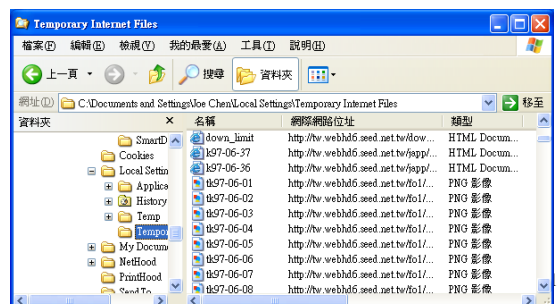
Temporary Internet Files

檔案(F) 編輯(E) 檢視(V) 我的最愛(A) 工具(T) 說明(H)

上一頁 搜尋 資料夾

網址(D) C:\Documents and Settings\Joe Chen\Local Settings\Temporary Internet Files 移至

資料夾 ×

SmartD
Cookies
Local Settin
Applica
History
Temp
Tempor
My Docum
NetHood
PrintHood
Send To

| 名稱 | 網際網路位址 | 類型 |
|---|---|---|
| down_limit | http://tw.webhd6.seed.net.tw/dow... | HTML Docum... |
| k97-06-37 | http://tw.webhd6.seed.net.tw/japp/... | HTML Docum... |
| k97-06-36 | http://tw.webhd6.seed.net.tw/japp/... | HTML Docum... |
| tk97-06-01 | http://tw.webhd6.seed.net.tw/fo1/... | PNG 影像 |
| tk97-06-02 | http://tw.webhd6.seed.net.tw/fo1/... | PNG 影像 |
| tk97-06-03 | http://tw.webhd6.seed.net.tw/fo1/... | PNG 影像 |
| tk97-06-04 | http://tw.webhd6.seed.net.tw/fo1/... | PNG 影像 |
| tk97-06-05 | http://tw.webhd6.seed.net.tw/fo1/... | PNG 影像 |
| tk97-06-06 | http://tw.webhd6.seed.net.tw/fo1/... | PNG 影像 |
| tk97-06-07 | http://tw.webhd6.seed.net.tw/fo1/... | PNG 影像 |
| tk97-06-08 | http://tw.webhd6.seed.net.tw/fo1/... | PNG 影像 |